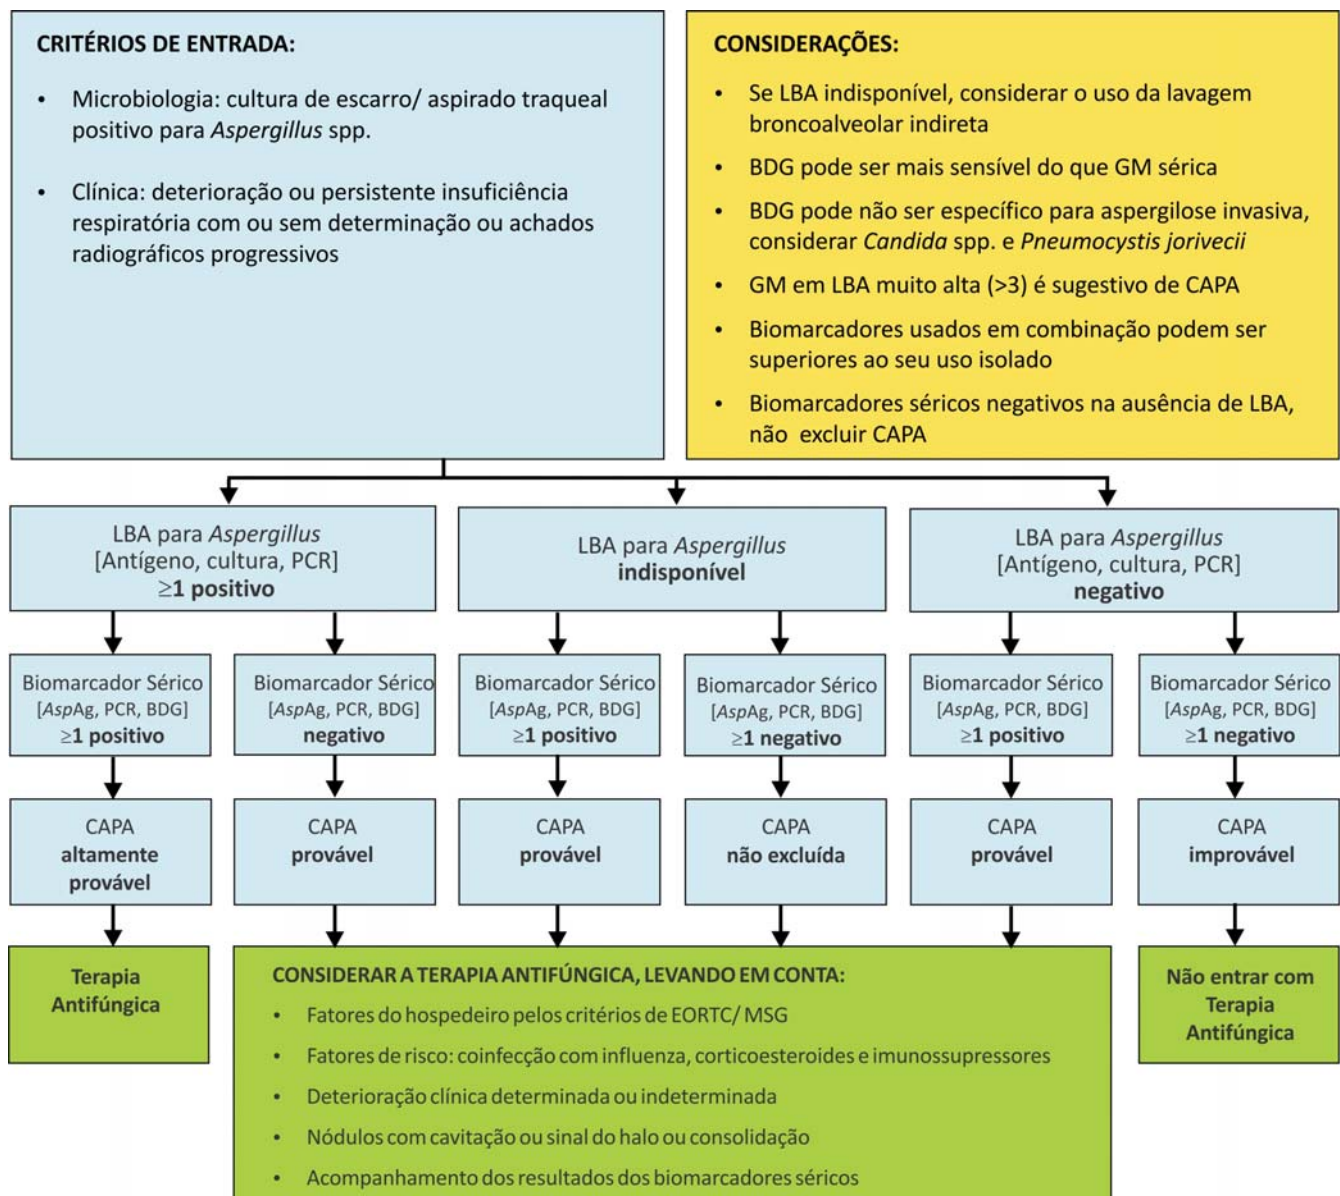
CRITÉRIOS DE ENTRADA:

• Microbiologia: cultura de escarro/ aspirado traqueal positivo para Aspergillus spp.

• Clínica: deterioração ou persistente insuficiência respiratória com ou sem determinação ou achados radiográficos progressivos

CONSIDERAÇÕES:

• Se LBA indisponível, considerar o uso da lavagem broncoalveolar indireta

• BDG pode ser mais sensível do que GM sérica

• BDG pode não ser específico para aspergilose invasiva, considerar Candida spp. e Pneumocystis jorivecii

• GM em LBA muito alta (>3) é sugestivo de CAPA

• Biomarcadores usados em combinação podem ser superiores ao seu uso isolado

• Biomarcadores séricos negativos na ausência de LBA, não excluir CAPA

LBA para Aspergillus [Antígeno, cultura, PCR] $\geq$1 positivo

LBA para Aspergillus indisponível

LBA para Aspergillus [Antígeno, cultura, PCR] negativo

Biomarcador Sérico [AspAg, PCR, BDG] $\geq$1 positivo

Biomarcador Sérico [AspAg, PCR, BDG] negativo

Biomarcador Sérico [AspAg, PCR, BDG] $\geq$1 positivo

Biomarcador Sérico [AspAg, PCR, BDG] $\geq$1 negativo

Biomarcador Sérico [AspAg, PCR, BDG] $\geq$1 positivo

Biomarcador Sérico [AspAg, PCR, BDG] $\geq$1 negativo

CAPA altamente provável

CAPA provável

CAPA provável

CAPA não excluída

CAPA provável

CAPA improvável

Terapia Antifúngica

CONSIDERAR A TERAPIA ANTIFÚNGICA, LEVANDO EM CONTA:

• Fatores do hospedeiro pelos critérios de EORTC/ MSG

• Fatores de risco: coinfecção com influenza, corticoesteroides e imunossupressores

• Deterioração clínica determinada ou indeterminada

• Nódulos com cavitação ou sinal do halo ou consolidação

• Acompanhamento dos resultados dos biomarcadores séricos

Não entrar com Terapia Antifúngica